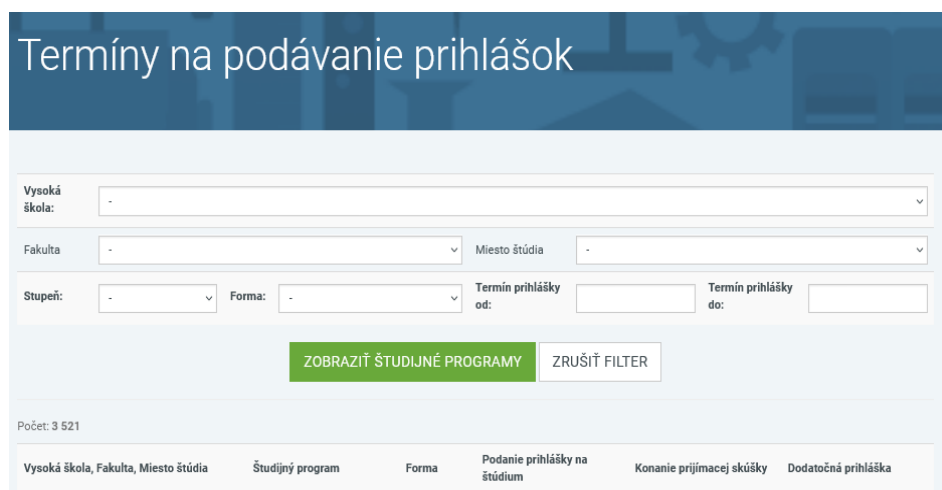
Termíny na podávanie prihlášok

Vysoká škola: -

Fakulta -

Miesto štúdia -

Stupeň: -

Forma: -

Termín prihlášky od:

Termín prihlášky do:

ZOBRAZIŤ ŠTUDIJNÉ PROGRAMY

ZRUŠIŤ FILTER

Počet: 3 521

| Vysoká škola, Fakulta, Miesto štúdia | Študijný program | Forma | Podanie prihlášky na štúdium | Konanie prijímacej skúšky | Dodatočná prihláška |
|---|---|---|---|---|---|